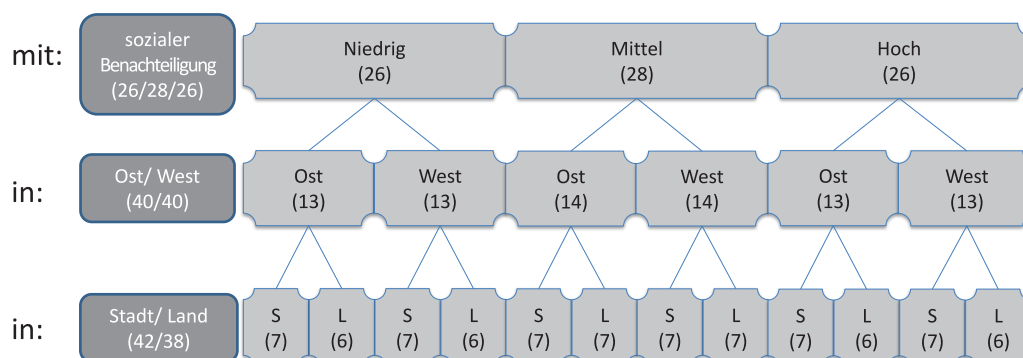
mit:

sozialer Benachteiligung (26/28/26)

| Niedrig (26) | Mittel (28) | Hoch (26) |
|---|---|---|

in:

Ost/ West (40/40)

| Ost (13) | West (13) | Ost (14) | West (14) | Ost (13) | West (13) |
|---|---|---|---|---|---|

in:

Stadt/ Land (42/38)

| S (7) | L (6) | S (7) | L (6) | S (7) | L (7) | S (7) | L (7) | S (7) | L (6) | S (7) | L (6) |
|---|---|---|---|---|---|---|---|---|---|---|---|